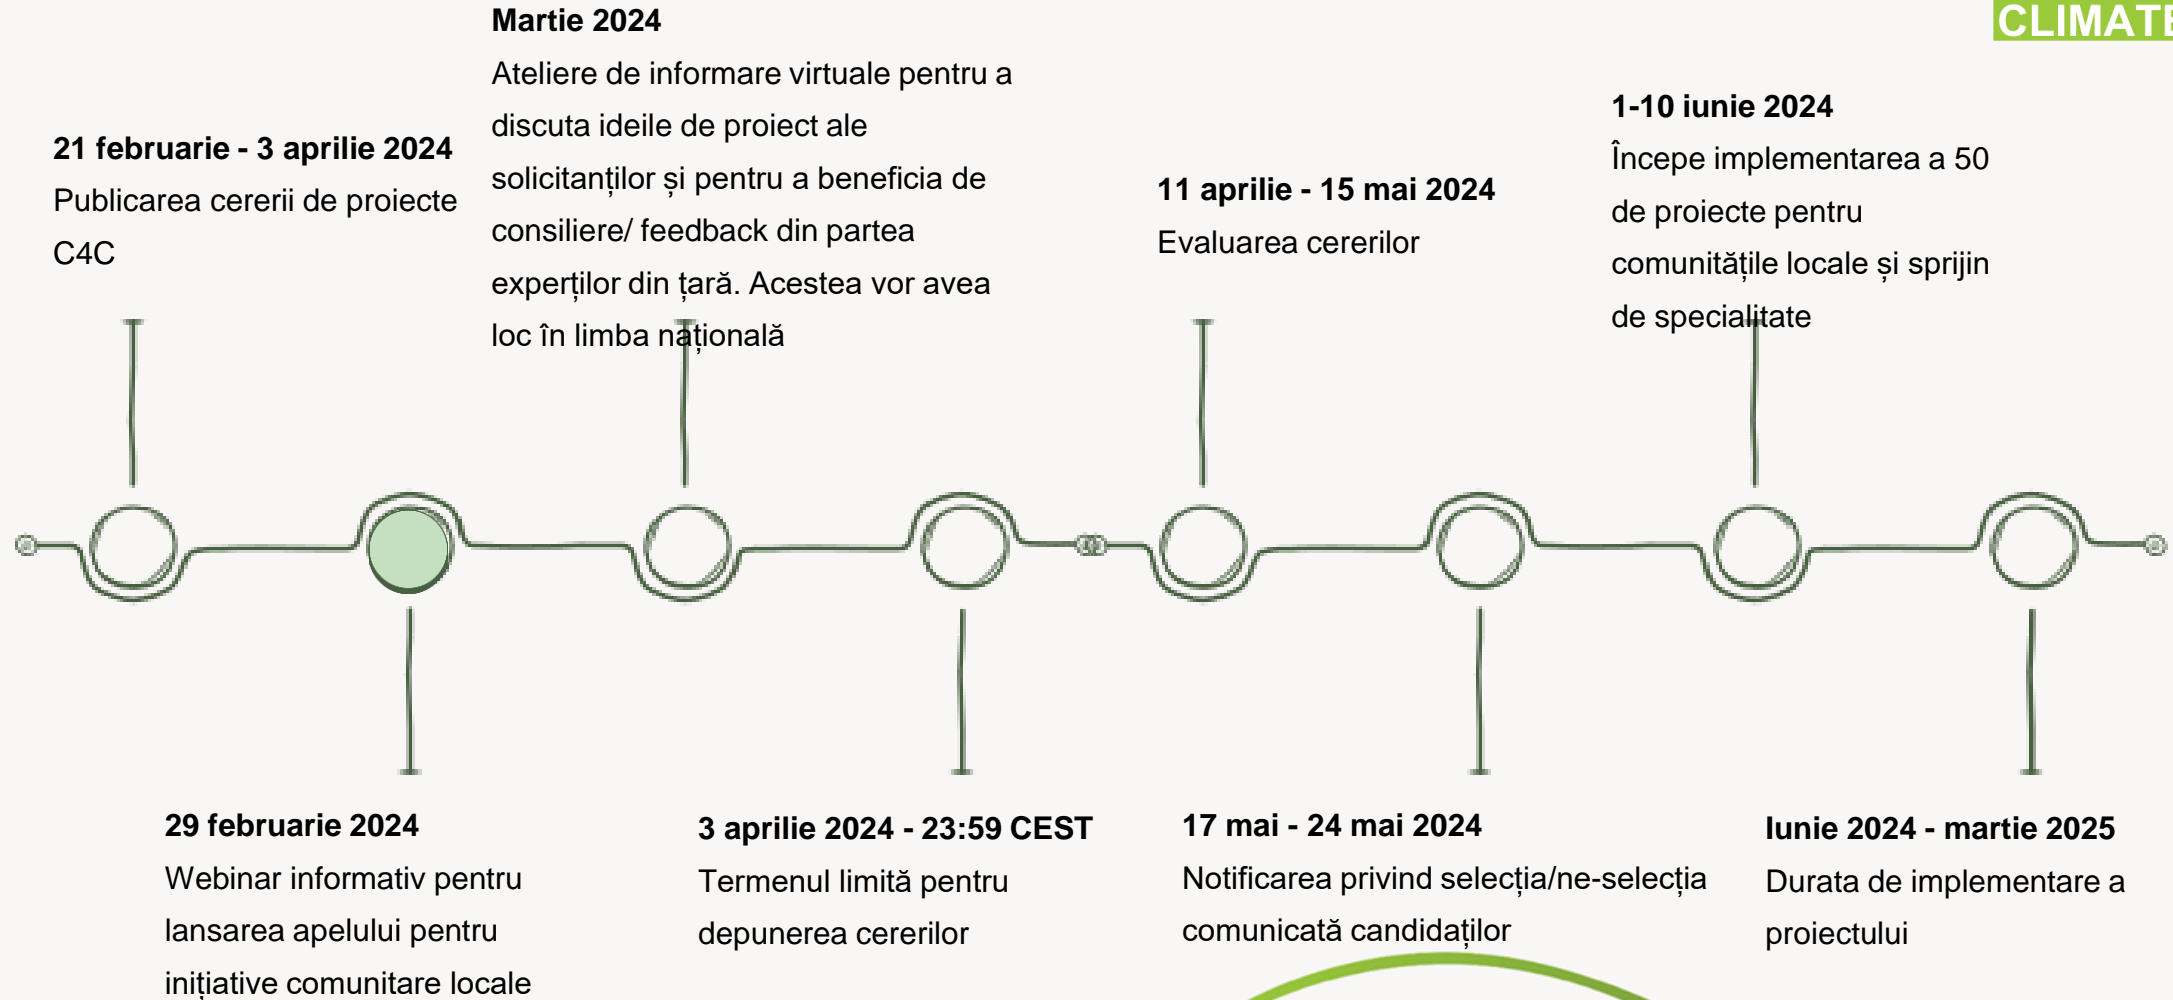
CLIMATE

Martie 2024
Ateliere de informare virtuale pentru a discuta ideile de proiect ale solicitanților și pentru a beneficia de consiliere/ feedback din partea experților din țară. Acestea vor avea loc în limba națională

21 februarie - 3 aprilie 2024
Publicarea cererii de proiecte C4C

11 aprilie - 15 mai 2024
Evaluarea cererilor

1-10 iunie 2024
Începe implementarea a 50 de proiecte pentru comunitățile locale și sprijin de specialitate

29 februarie 2024
Webinar informativ pentru lansarea apelului pentru inițiative comunitare locale

3 aprilie 2024 - 23:59 CEST
Termenul limită pentru depunerea cererilor

17 mai - 24 mai 2024
Notificarea privind selecția/ne-selecția comunicată candidaților

Iunie 2024 - martie 2025
Durata de implementare a proiectului